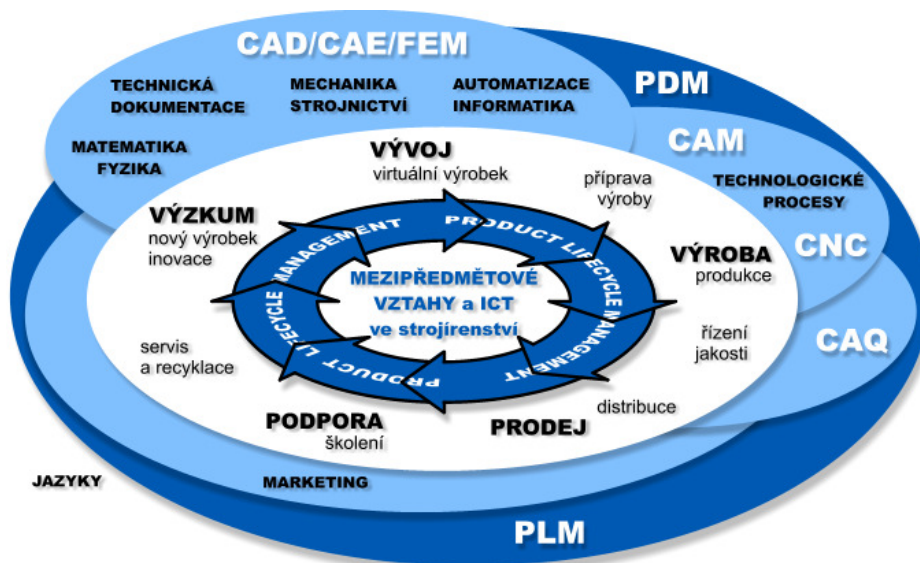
CAD/CAE/FEM

TECHNICKÁ DOKUMENTACE

MECHANIKA STROJNICTVÍ

AUTOMATIZACE INFORMATIKA

PDM

MATEMATIKA FYZIKA

CAM

VÝVOJ
virtuální výrobek

příprava výroby

TECHNOLOGICKÉ PROCESY

VÝZKUM
nový výrobek inovace

CNC

VÝROBA
produkce

PRODUCT LIFECYCLE MANAGEMENT

PRODUCT LIFECYCLE MANAGEMENT

MEZIPŘEDMĚTOVÉ VZTAHY a ICT ve strojírenství

řízení jakosti

CAQ

servis a recyklace

distribuce

PODPORA
školení

PRODEJ

JAZYKY

MARKETING

PLM